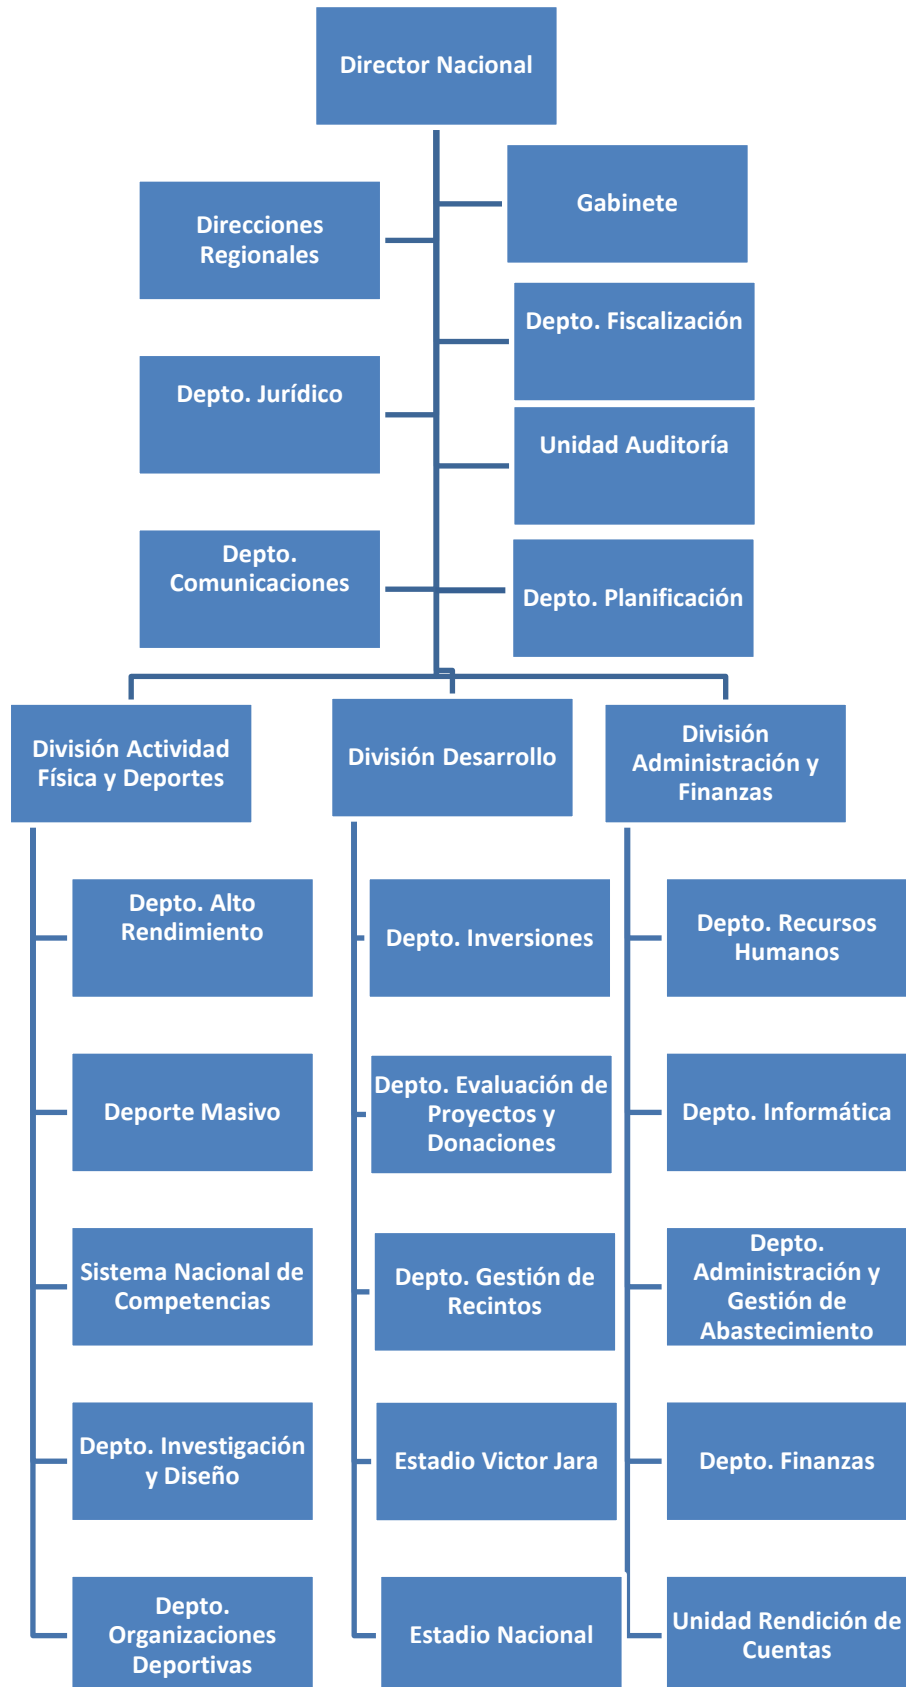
Director Nacional

Direcciones Regionales

Gabinete

Depto. Fiscalización

Depto. Jurídico

Unidad Auditoría

Depto. Comunicaciones

Depto. Planificación

División Actividad Física y Deportes

División Desarrollo

División Administración y Finanzas

Depto. Alto Rendimiento

Deporte Masivo

Sistema Nacional de Competencias

Depto. Investigación y Diseño

Depto. Organizaciones Deportivas

Depto. Inversiones

Depto. Evaluación de Proyectos y Donaciones

Depto. Gestión de Recintos

Estadio Victor Jara

Estadio Nacional

Depto. Recursos Humanos

Depto. Informática

Depto. Administración y Gestión de Abastecimiento

Depto. Finanzas

Unidad Rendición de Cuentas